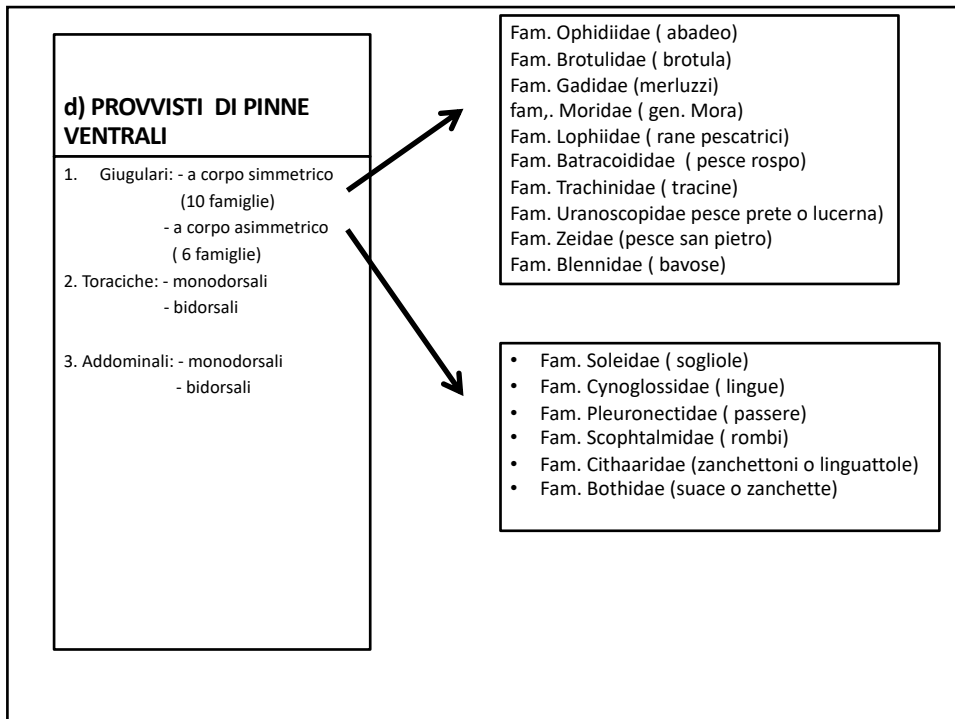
d) PROVVISTI DI PINNE VENTRALI

1. Giugulari: - a corpo simmetrico (10 famiglie)
- a corpo asimmetrico ( 6 famiglie)
2. Toraciche: - monodorsali
- bidorsali

3. Addominali: - monodorsali
- bidorsali

Fam. Ophidiidae ( abadeo)
Fam. Brotulidae ( brotula)
Fam. Gadidae (merluzzi)
fam,. Moridae ( gen. Mora)
Fam. Lophiidae ( rane pescatrici)
Fam. Batracoididae ( pesce rospo)
Fam. Trachinidae ( tracine)
Fam. Uranoscopidae pesce prete o lucerna)
Fam. Zeidae (pesce san pietro)
Fam. Blennidae ( bavose)

• Fam. Soleidae ( sogliole)
• Fam. Cynoglossidae ( lingue)
• Fam. Pleuronectidae ( passere)
• Fam. Scophtalmidae ( rombi)
• Fam. Cithaaridae (zanchettoni o linguattole)
• Fam. Bothidae (suace o zanchette)